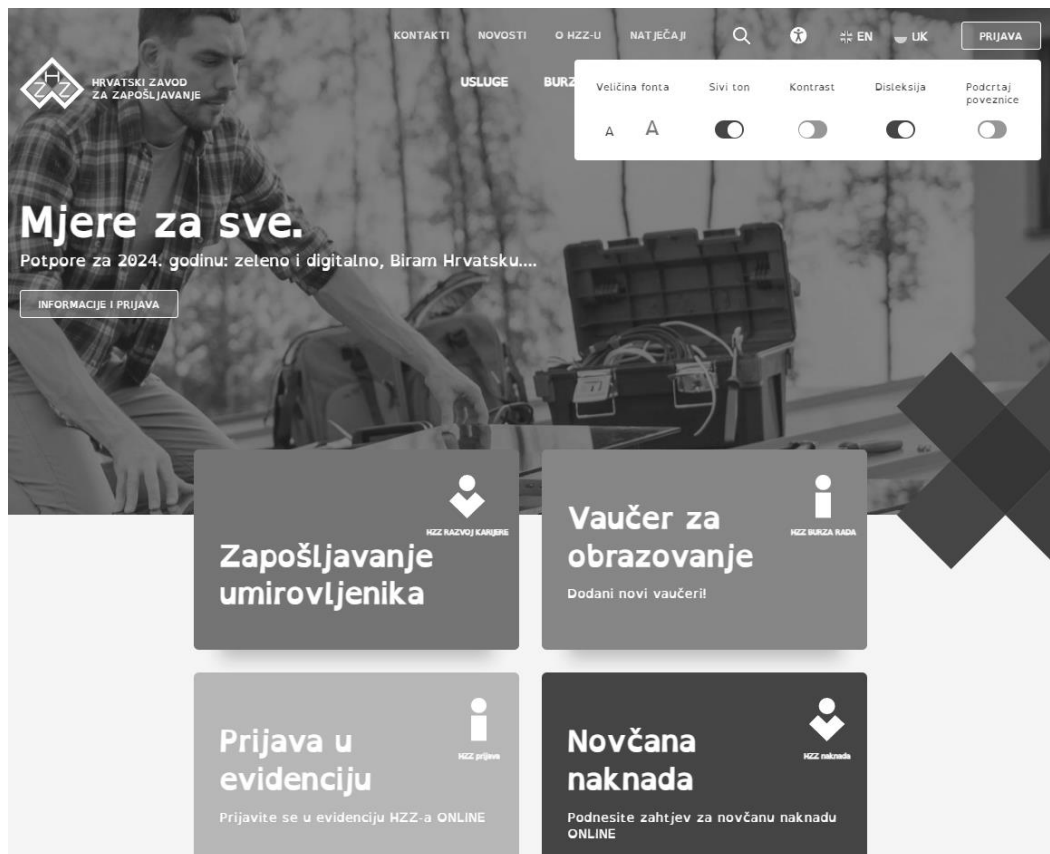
KONTAKTI NOVOSTI O HZZ-U NATJEČAJI EN UK PRIJAVA

HZZ HRVATSKI ZAVOD ZA ZAPOŠLJAVANJE

USLUGE BURZ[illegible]

Veličina fonta A A Sivi ton Kontrast Disleksija Podcrtaj poveznice

Mjere za sve.

Potpore za 2024. godinu: zeleno i digitalno, Biram Hrvatsku....

INFORMACIJE I PRIJAVA

HZZ RAZVOJ KARIJERE

Zapošljavanje umirovljenika

HZZ BURZA RADA

Vaučer za obrazovanje

Dodani novi vaučeri!

HZZ prijava

Prijava u evidenciju

Prijavite se u evidenciju HZZ-a ONLINE

HZZ naknada

Novčana naknada

Podnesite zahtjev za novčanu naknadu ONLINE